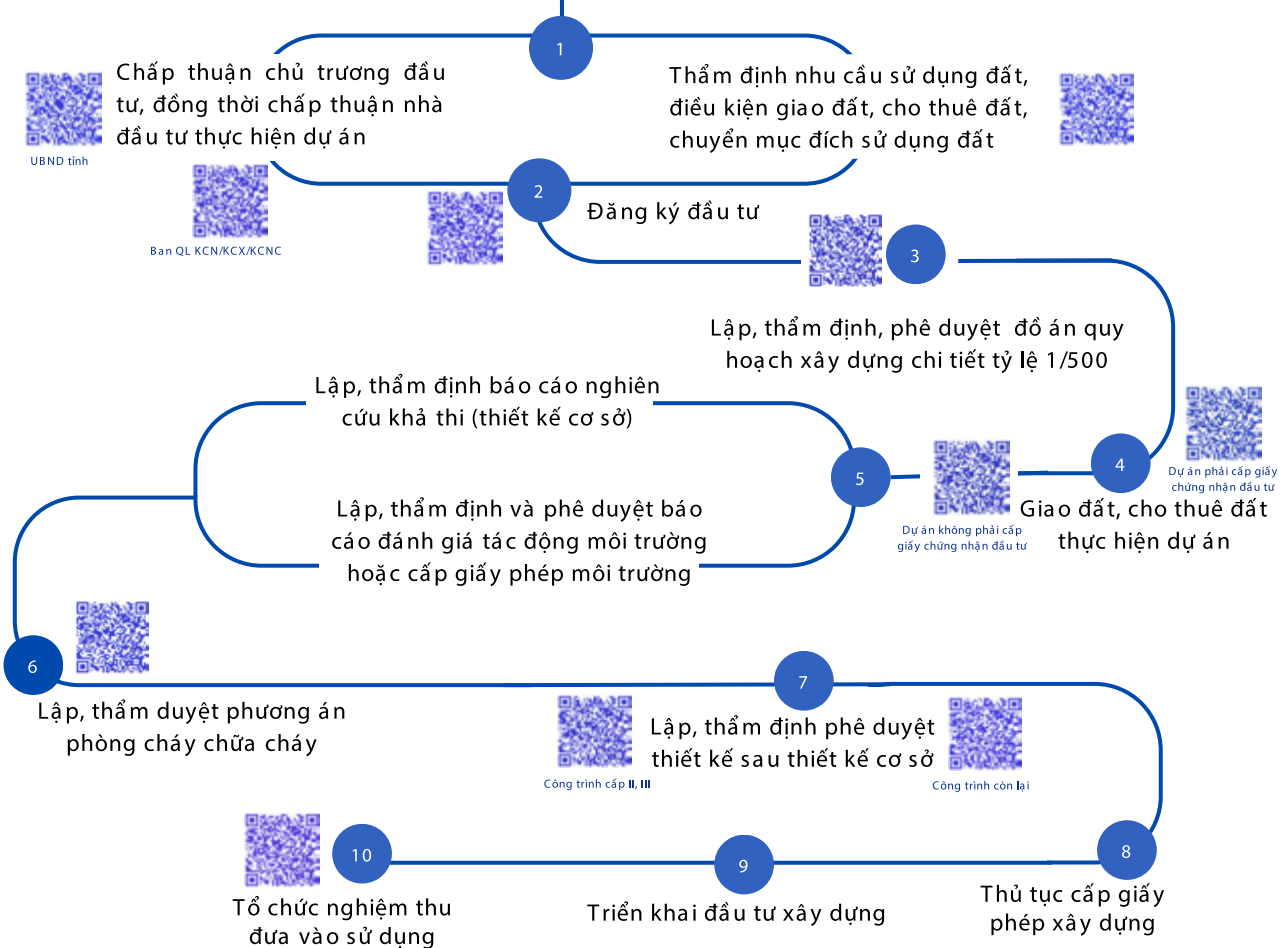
1

Chấp thuận chủ trương đầu tư, đồng thời chấp thuận nhà đầu tư thực hiện dự án

UBND tỉnh

Thẩm định nhu cầu sử dụng đất, điều kiện giao đất, cho thuê đất, chuyển mục đích sử dụng đất

Ban QL KCN/KCX/KCNC

2

Đăng ký đầu tư

3

Lập, thẩm định, phê duyệt đồ án quy hoạch xây dựng chi tiết tỷ lệ 1/500

Lập, thẩm định báo cáo nghiên cứu khả thi (thiết kế cơ sở)

5

Dự án không phải cấp giấy chứng nhận đầu tư

4

Dự án phải cấp giấy chứng nhận đầu tư

Lập, thẩm định và phê duyệt báo cáo đánh giá tác động môi trường hoặc cấp giấy phép môi trường

Giao đất, cho thuê đất thực hiện dự án

6

Lập, thẩm duyệt phương án phòng cháy chữa cháy

7

Lập, thẩm định phê duyệt thiết kế sau thiết kế cơ sở

Công trình cấp II, III

Công trình còn lại

10

9

8

Tổ chức nghiệm thu đưa vào sử dụng

Triển khai đầu tư xây dựng

Thủ tục cấp giấy phép xây dựng